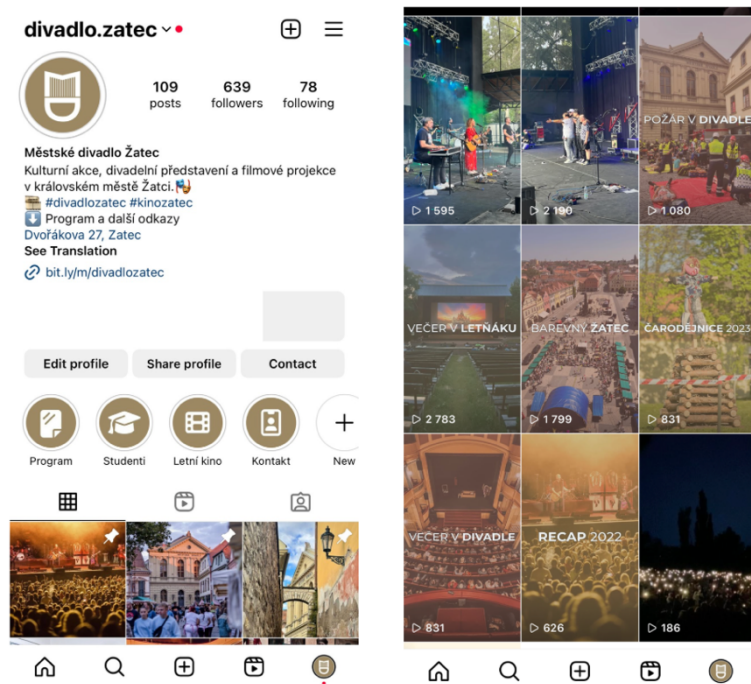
divadlo.zatec

109 posts
639 followers
78 following

Městské divadlo Žatec
Kulturní akce, divadelní představení a filmové projekce v královském městě Žatci.🎭
🎬 #divadlozatec #kinozatec
⬇️ Program a další odkazy
Dvořákova 27, Zatec
See Translation
bit.ly/m/divadlozatec

Edit profile
Share profile
Contact

Program
Studenti
Letní kino
Kontakt
New

▷ 1 595
▷ 2 190
POŽÁR V DIVADLE
▷ 1 080
VEČER V LETŇÁKU
▷ 2 783
BAREVNÝ ŽATEC
▷ 1 799
ČARODEJNICE 2023
▷ 831
VEČER V DIVADLE
▷ 831
RECAP 2022
▷ 626
▷ 186